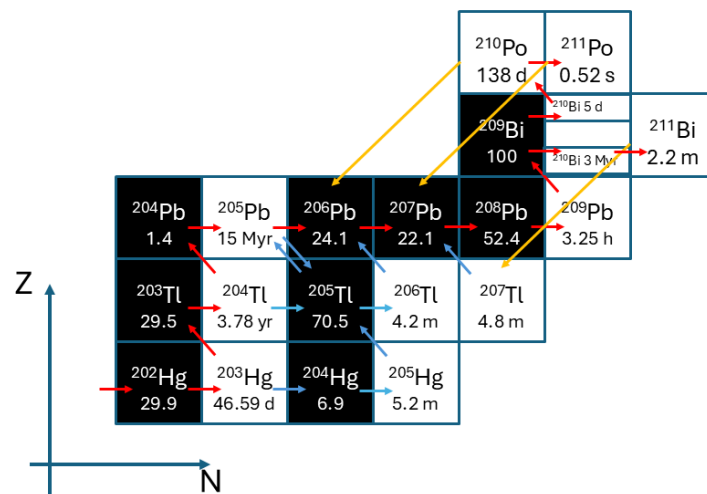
$^{210}$Po
138 d

$^{211}$Po
0.52 s

$^{209}$Bi
100

$^{210}$Bi 5 d

$^{210}$Bi 3 Myr

$^{211}$Bi
2.2 m

$^{204}$Pb
1.4

$^{205}$Pb
15 Myr

$^{206}$Pb
24.1

$^{207}$Pb
22.1

$^{208}$Pb
52.4

$^{209}$Pb
3.25 h

Z

$^{203}$Tl
29.5

$^{204}$Tl
3.78 yr

$^{205}$Tl
70.5

$^{206}$Tl
4.2 m

$^{207}$Tl
4.8 m

$^{202}$Hg
29.9

$^{203}$Hg
46.59 d

$^{204}$Hg
6.9

$^{205}$Hg
5.2 m

N